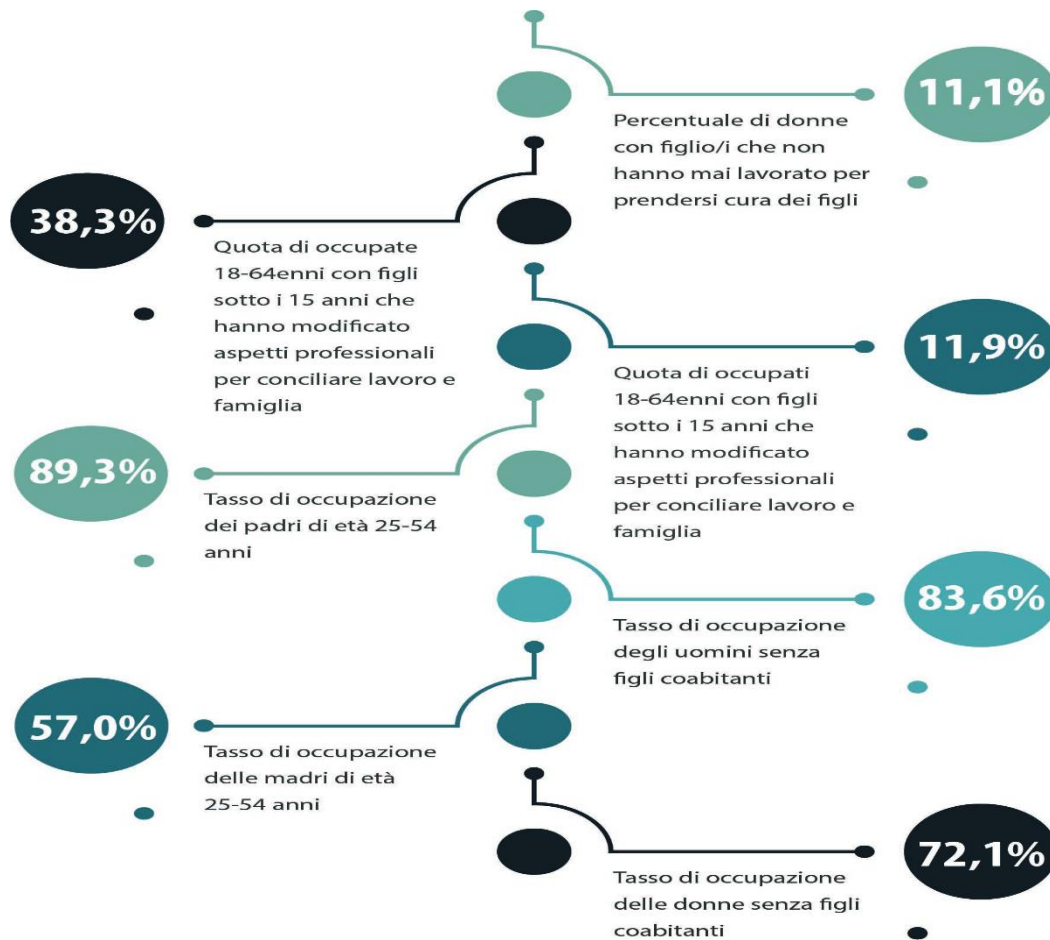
11,1%

Percentuale di donne con figlio/i che non hanno mai lavorato per prendersi cura dei figli

38,3%

Quota di occupate 18-64enni con figli sotto i 15 anni che hanno modificato aspetti professionali per conciliare lavoro e famiglia

11,9%

Quota di occupati 18-64enni con figli sotto i 15 anni che hanno modificato aspetti professionali per conciliare lavoro e famiglia

89,3%

Tasso di occupazione dei padri di età 25-54 anni

83,6%

Tasso di occupazione degli uomini senza figli coabitanti

57,0%

Tasso di occupazione delle madri di età 25-54 anni

72,1%

Tasso di occupazione delle donne senza figli coabitanti